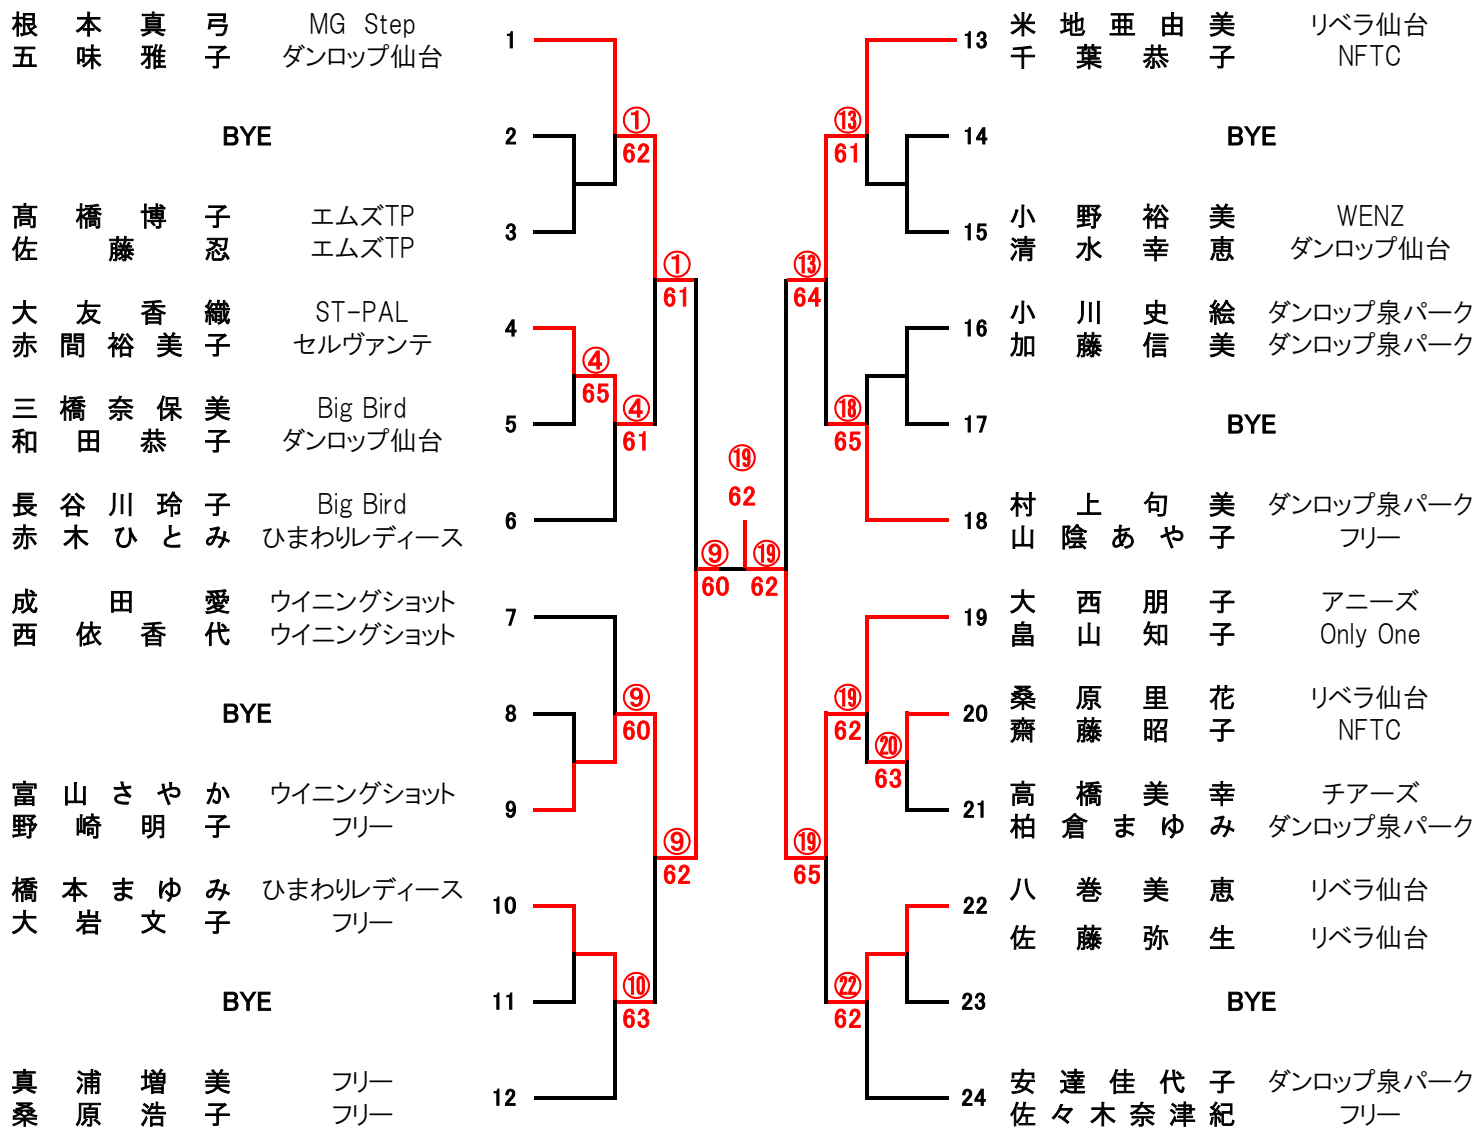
根本真弓 MG Step
五味雅子 ダンロップ仙台
1

BYE
2

高橋博子 エムズTP
佐藤忍 エムズTP
3

大友香織 ST-PAL
赤間裕美子 セルヴァンテ
4

三橋奈保美 Big Bird
和田恭子 ダンロップ仙台
5

長谷川玲子 Big Bird
赤木ひとみ ひまわりレディース
6

成田愛 ウイニングショット
西依香代 ウイニングショット
7

BYE
8

富山さやか ウイニングショット
野崎明子 フリー
9

橋本まゆみ ひまわりレディース
大岩文子 フリー
10

BYE
11

真浦増美 フリー
桑原浩子 フリー
12

①
62
①
61
④
65
④
61
⑨
60
⑨
62
⑩
63
⑨
60
⑲
62
⑲
62

13
米地亜由美 リベラ仙台
千葉恭子 NFTC

14
BYE

15
小野裕美 WENZ
清水幸恵 ダンロップ仙台

16
小川史絵 ダンロップ泉パーク
加藤信美 ダンロップ泉パーク

17
BYE

18
村上句美 ダンロップ泉パーク
山陰あや子 フリー

19
大西朋子 アニーズ
畠山知子 Only One

20
桑原里花 リベラ仙台
齋藤昭子 NFTC

21
高橋美幸 チアーズ
柏倉まゆみ ダンロップ泉パーク

22
八巻美恵 リベラ仙台
佐藤弥生 リベラ仙台

23
BYE

24
安達佳代子 ダンロップ泉パーク
佐々木奈津紀 フリー

⑬
61
⑬
64
⑱
65
⑲
62
⑳
63
⑲
65
㉒
62